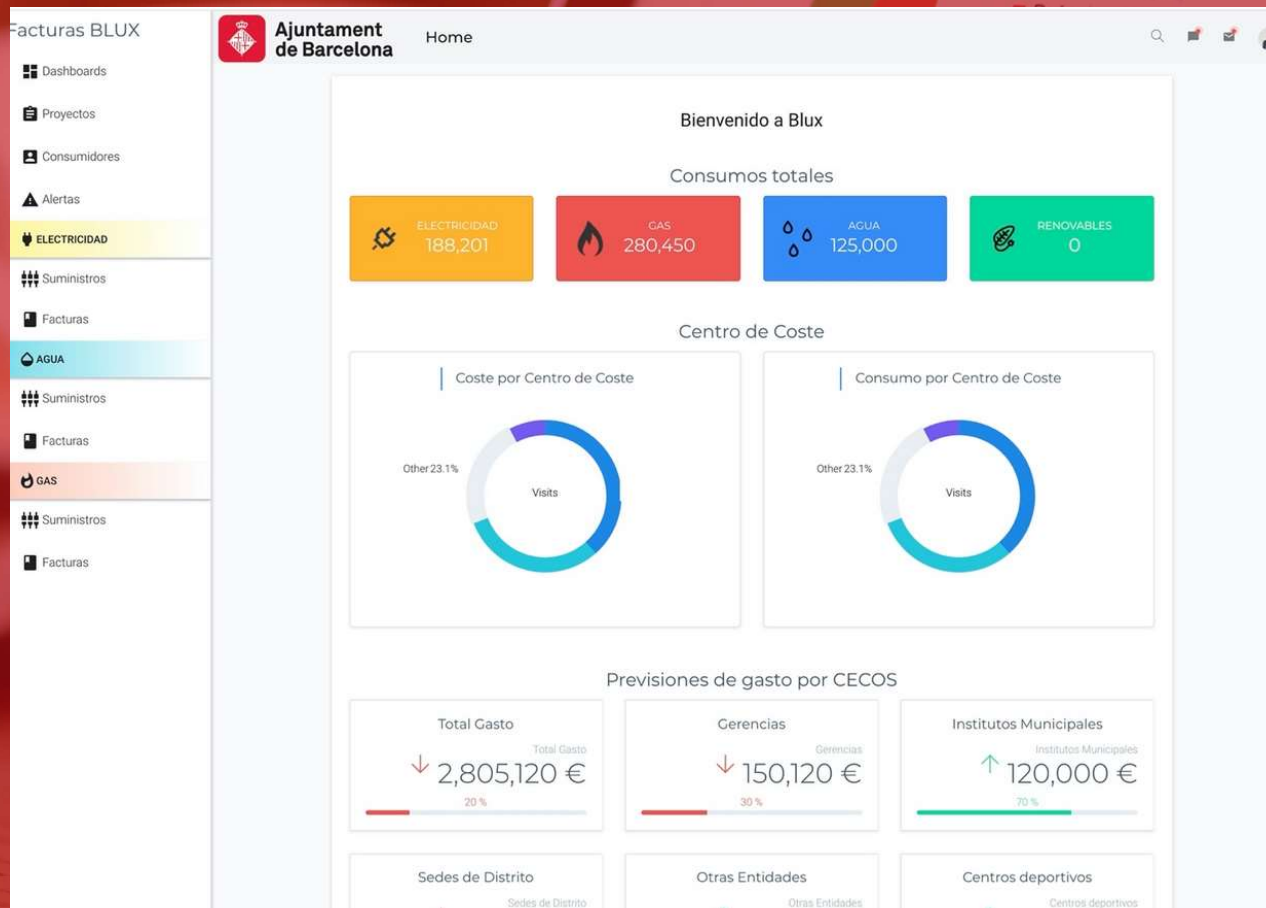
Facturas BLUX

Dashboards

Proyectos

Consumidores

Alertas

ELECTRICIDAD

Suministros

Facturas

AGUA

Suministros

Facturas

GAS

Suministros

Facturas

Ajuntament de Barcelona

Home

Bienvenido a Blux

Consumos totales

ELECTRICIDAD 188,201

GAS 280,450

AGUA 125,000

RENOVABLES 0

Centro de Coste

Coste por Centro de Coste

Other 23.1%

Visits

Consumo por Centro de Coste

Other 23.1%

Visits

Previsiones de gasto por CECOS

Total Gasto

Total Gasto

2,805,120 €

20 %

Gerencias

Gerencias

150,120 €

30 %

Institutos Municipales

Institutos Municipales

120,000 €

70 %

Sedes de Distrito

Sedes de Distrito

Otras Entidades

Otras Entidades

Centros deportivos

Centros deportivos